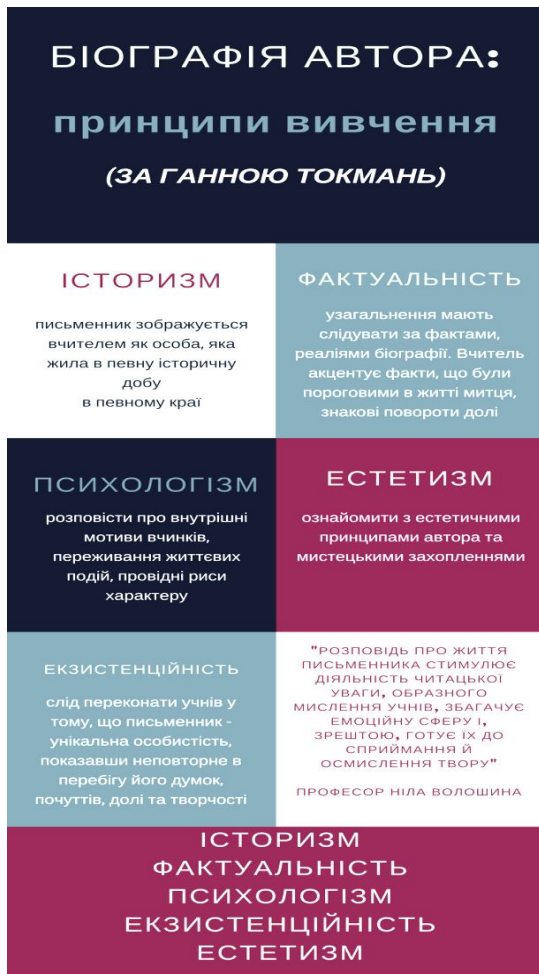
БІОГРАФІЯ АВТОРА:

принципи вивчення

(ЗА ГАННОЮ ТОКМАНЬ)

ІСТОРИЗМ

письменник зображується вчителем як особа, яка жила в певну історичну добу в певному краї

ФАКТУАЛЬНІСТЬ

узагальнення мають слідувати за фактами, реаліями біографії. Вчитель акцентує факти, що були пороговими в житті митця, знакові повороти долі

ПСИХОЛОГІЗМ

розповісти про внутрішні мотиви вчинків, переживання життєвих подій, провідні риси характеру

ЕСТЕТИЗМ

ознайомити з естетичними принципами автора та мистецькими захопленнями

ЕКЗИСТЕНЦІЙНІСТЬ

слід переконати учнів у тому, що письменник - унікальна особистість, показавши неповторне в перебігу його думок, почуттів, долі та творчості

"РОЗПОВІДЬ ПРО ЖИТТЯ ПИСЬМЕННИКА СТИМУЛЮЄ ДІЯЛЬНІСТЬ ЧИТАЦЬКОЇ УВАГИ, ОБРАЗНОГО МИСЛЕННЯ УЧНІВ, ЗБАГАЧУЄ ЕМОЦІЙНУ СФЕРУ І, ЗРЕШТОЮ, ГОТУЄ ЇХ ДО СПРИЙМАННЯ Й ОСМИСЛЕННЯ ТВОРУ"

ПРОФЕСОР НІЛА ВОЛОШИНА

ІСТОРИЗМ
ФАКТУАЛЬНІСТЬ
ПСИХОЛОГІЗМ
ЕКЗИСТЕНЦІЙНІСТЬ
ЕСТЕТИЗМ